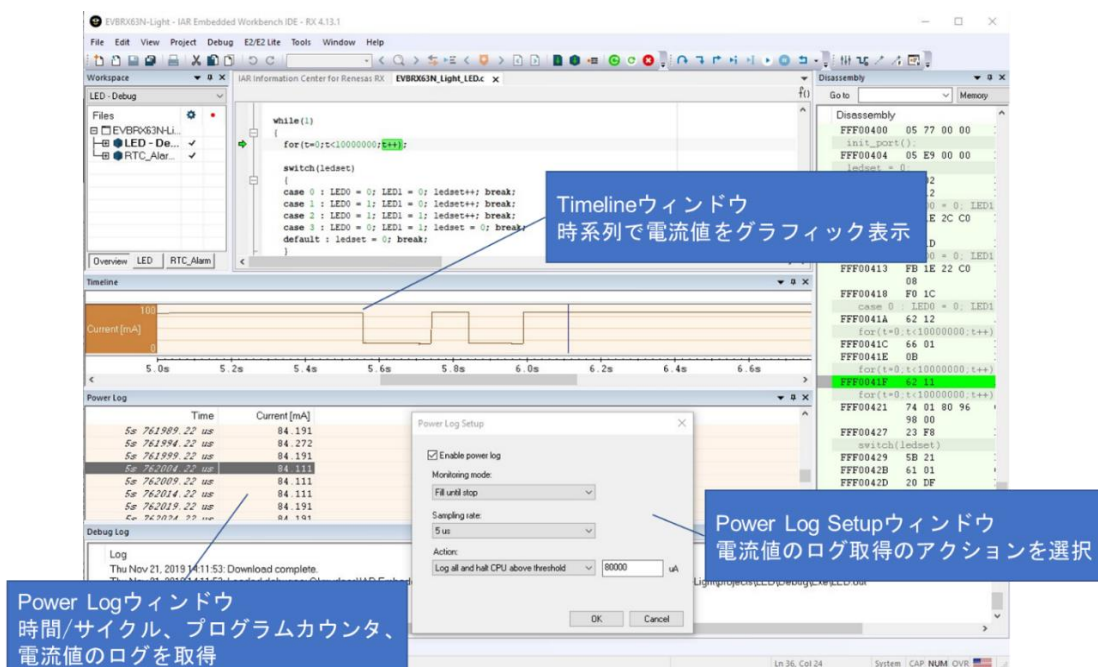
EVBRX63N-Light - IAR Embedded Workbench IDE - RX 4.13.1

File Edit View Project Debug E2/E2 Lite Tools Window Help

Workspace

LED - Debug

Files

EVBRX63N-Li...

LED - De... ✓

RTC_Alar... ✓

Overview LED RTC_Alarm

IAR Information Center for Renesas RX EVBRX63N_Light_LED.c ×

while(1)
{
for(t=0;t<10000000;t++);

switch(ledset)
{
case 0 : LED0 = 0; LED1 = 0; ledset++; break;
case 1 : LED0 = 1; LED1 = 0; ledset++; break;
case 2 : LED0 = 1; LED1 = 1; ledset++; break;
case 3 : LED0 = 0; LED1 = 1; ledset = 0; break;
default : ledset = 0; break;
}

Timelineウィンドウ
時系列で電流値をグラフィック表示

Timeline

100

Current [mA]

0

5.0s 5.2s 5.4s 5.6s 5.8s 6.0s 6.2s 6.4s 6.6s

Power Log

| Time | Current [mA] |
|---|---|
| 5s 761989.22 us | 84.191 |
| 5s 761994.22 us | 84.272 |
| 5s 761999.22 us | 84.191 |
| 5s 762004.22 us | 84.111 |
| 5s 762009.22 us | 84.111 |
| 5s 762014.22 us | 84.111 |
| 5s 762019.22 us | 84.111 |
| 5s 762024.22 us | 84.191 |

Power Log Setup

Enable power log

Monitoring mode:

Fill until stop

Sampling rate:

5 us

Action:

Log all and halt CPU above threshold

80000 uA

OK Cancel

Power Log Setupウィンドウ
電流値のログ取得のアクションを選択

Debug Log

Log

Thu Nov 21, 2019 14:11:53: Download complete.

Power Logウィンドウ
時間/サイクル、プログラムカウンタ、電流値のログを取得

Disassembly

Go to Memory

Disassembly

FFF00400 05 77 00 00
init_port();
FFF00404 05 E9 00 00
ledset = 0;

FFF00413 FB 1E 22 C0
08
FFF00418 F0 1C
case 0 : LED0 = 0; LED1
FFF0041A 62 12
for(t=0;t<10000000;t++)
FFF0041C 66 01
FFF0041E 0B
for(t=0;t<10000000;t++)
FFF0041F 62 11
for(t=0;t<10000000;t++)
FFF00421 74 01 80 96
98 00
FFF00427 23 F8
switch(ledset)
FFF00429 5B 21
FFF0042B 61 01
FFF0042D 20 DF

Ln 36, Col 24 System CAP NUM OVR